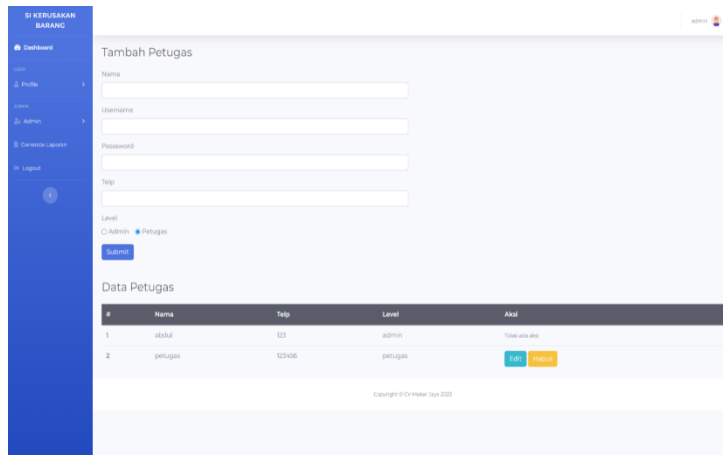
SI KERUSAKAN BARANG

Dashboard

USER

Profile

ADMIN

Admin

Generate Laporan

Logout

admin

Tambah Petugas

Nama

Username

Password

Telp

Level

Admin Petugas

Submit

Data Petugas

| # | Nama | Telp | Level | Aksi |
|---|---|---|---|---|
| 1 | abdul | 123 | admin | Tidak ada aksi |
| 2 | petugas | 123456 | petugas | Edit Hapus |

Copyright © CV Maker Jaya 2023